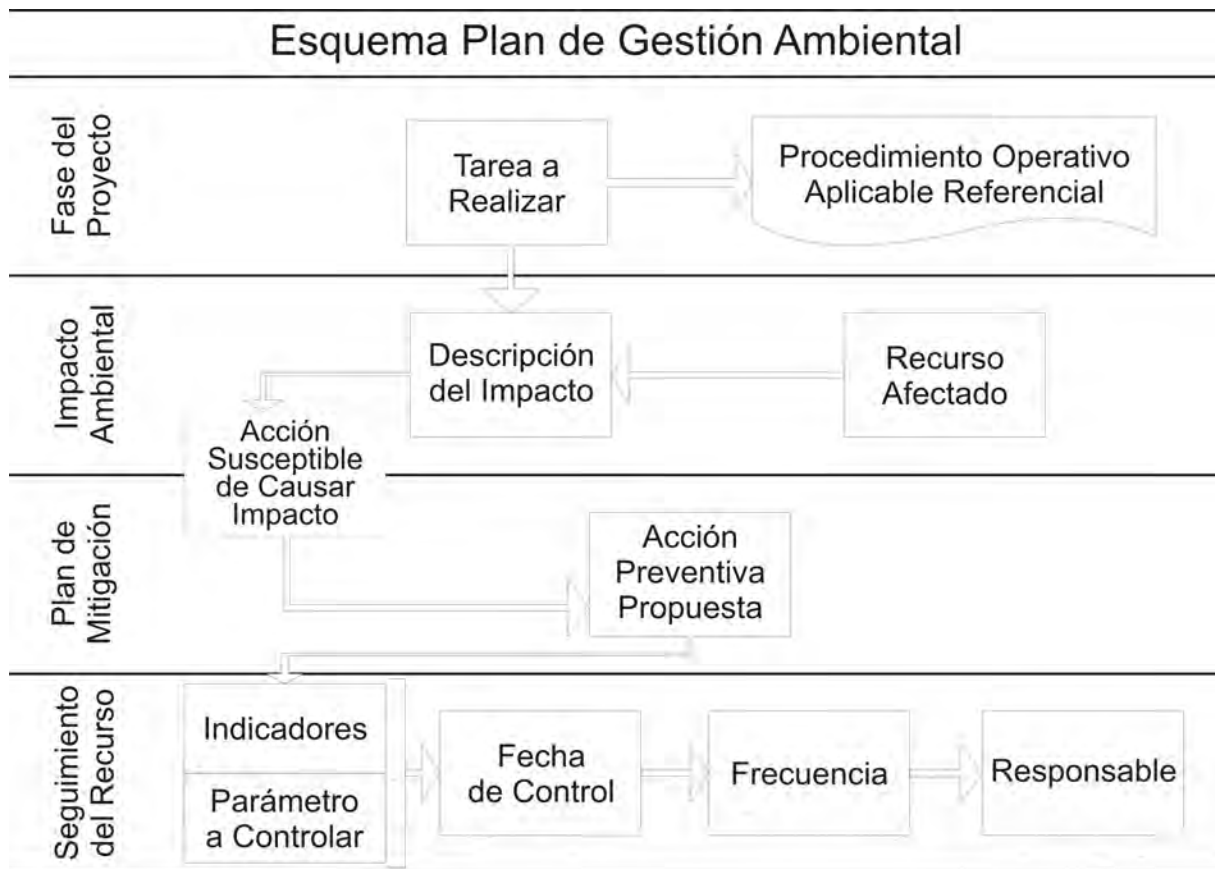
Esquema Plan de Gestión Ambiental

Fase del Proyecto

Tarea a Realizar

Procedimiento Operativo Aplicable Referencial

Impacto Ambiental

Descripción del Impacto

Recurso Afectado

Acción Susceptible de Causar Impacto

Plan de Mitigación

Acción Preventiva Propuesta

Seguimiento del Recurso

Indicadores

Parámetro a Controlar

Fecha de Control

Frecuencia

Responsable